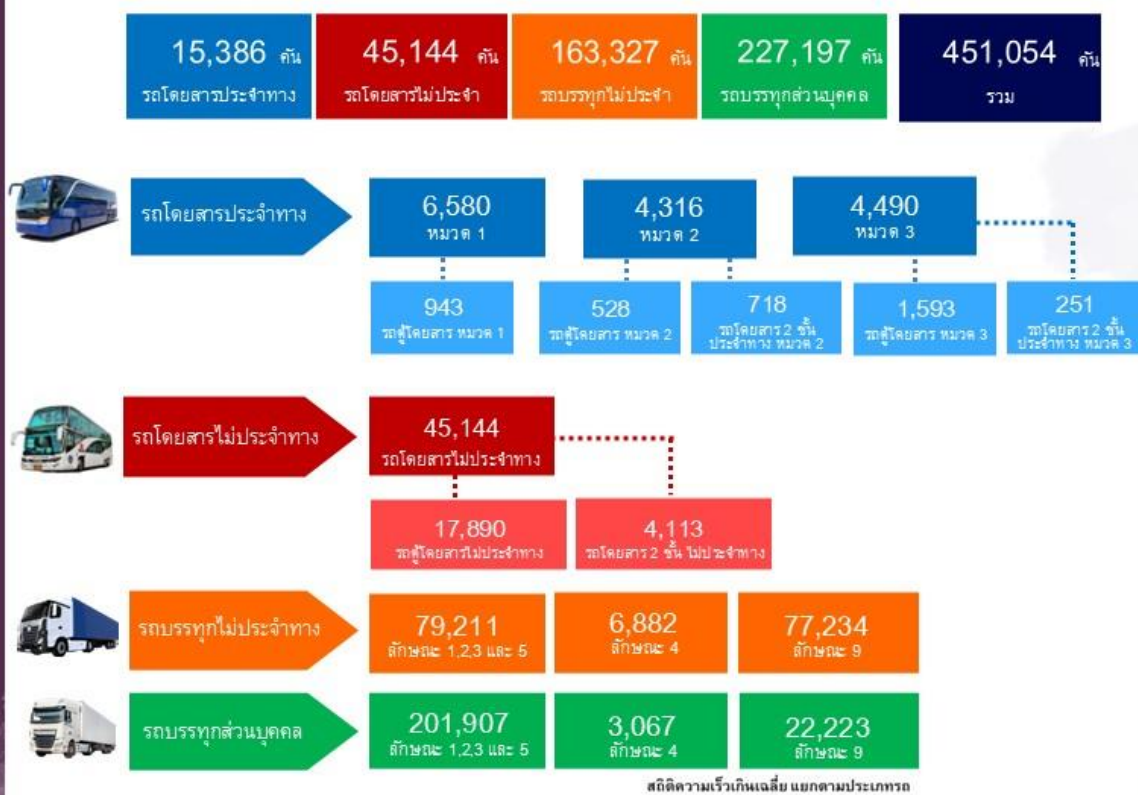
15,386 คัน
รถโดยสารประจำทาง

45,144 คัน
รถโดยสารไม่ประจำ

163,327 คัน
รถบรรทุกไม่ประจำ

227,197 คัน
รถบรรทุกส่วนบุคคล

451,054 คัน
รวม

รถโดยสารประจำทาง

6,580
หมวด 1

4,316
หมวด 2

4,490
หมวด 3

943
รถตู้โดยสาร หมวด 1

528
รถตู้โดยสาร หมวด 2

718
รถโดยสาร 2 ชั้น ประจำทาง หมวด 2

1,593
รถตู้โดยสาร หมวด 3

251
รถโดยสาร 2 ชั้น ประจำทาง หมวด 3

รถโดยสารไม่ประจำทาง

45,144
รถโดยสารไม่ประจำทาง

17,890
รถตู้โดยสารไม่ประจำทาง

4,113
รถโดยสาร 2 ชั้น ไม่ประจำทาง

รถบรรทุกไม่ประจำทาง

79,211
ลักษณะ 1,2,3 และ 5

6,882
ลักษณะ 4

77,234
ลักษณะ 9

รถบรรทุกส่วนบุคคล

201,907
ลักษณะ 1,2,3 และ 5

3,067
ลักษณะ 4

22,223
ลักษณะ 9

สถิติความเร็วเกินเฉลี่ย แยกตามประเภทรถ